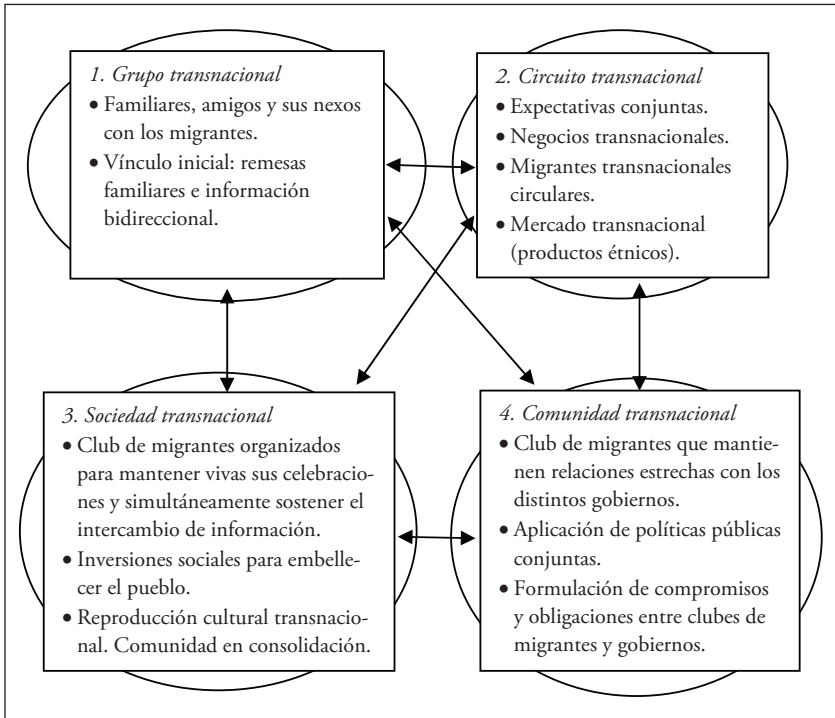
1. Grupo transnacional

- Familiares, amigos y sus nexos con los migrantes.
- Vínculo inicial: remesas familiares e información bidireccional.

2. Circuito transnacional

- Expectativas conjuntas.
- Negocios transnacionales.
- Migrantes transnacionales circulares.
- Mercado transnacional (productos étnicos).

3. Sociedad transnacional

- Club de migrantes organizados para mantener vivas sus celebraciones y simultáneamente sostener el intercambio de información.
- Inversiones sociales para embellecer el pueblo.
- Reproducción cultural transnacional. Comunidad en consolidación.

4. Comunidad transnacional

- Club de migrantes que mantienen relaciones estrechas con los distintos gobiernos.
- Aplicación de políticas públicas conjuntas.
- Formulación de compromisos y obligaciones entre clubes de migrantes y gobiernos.